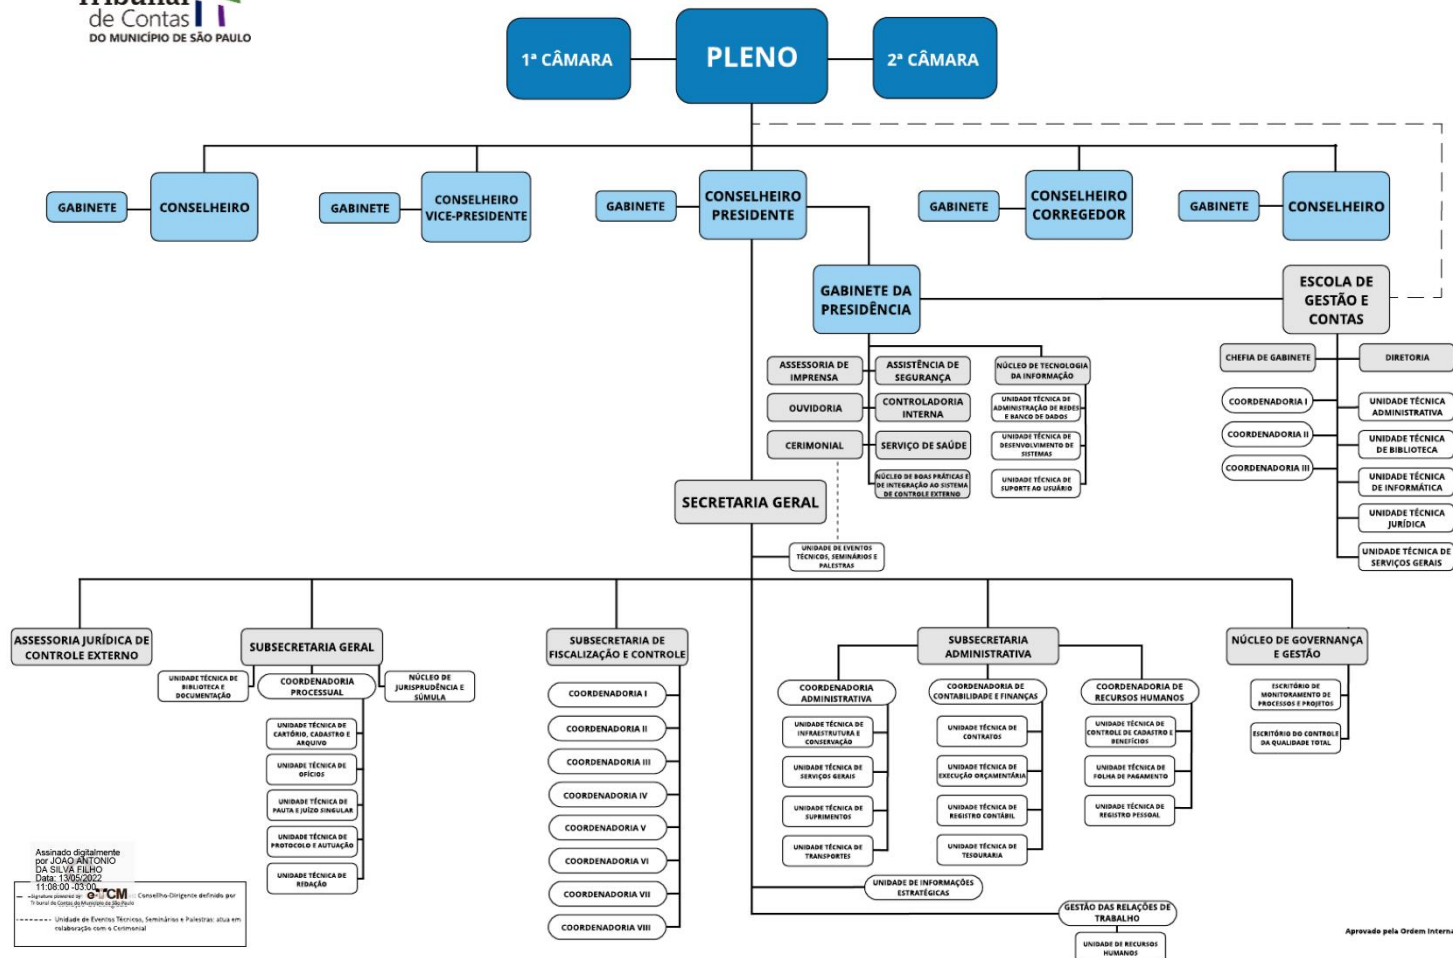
Tribunal de Contas DO MUNICÍPIO DE SÃO PAULO

1ª CÂMARA
PLENO
2ª CÂMARA

GABINETE
CONSELHEIRO
GABINETE
CONSELHEIRO VICE-PRESIDENTE
GABINETE
CONSELHEIRO PRESIDENTE
GABINETE
CONSELHEIRO CORREGEDOR
GABINETE
CONSELHEIRO

GABINETE DA PRESIDÊNCIA
ESCOLA DE GESTÃO E CONTAS

ASSESSORIA DE IMPRENSA
ASSISTÊNCIA DE SEGURANÇA
NÚCLEO DE TECNOLOGIA DA INFORMAÇÃO
OUVIDORIA
CONTROLADORIA INTERNA
UNIDADE TÉCNICA DE ADMINISTRAÇÃO DE REDES E BANCO DE DADOS
CERIMONIAL
SERVIÇO DE SAÚDE
UNIDADE TÉCNICA DE DESENVOLVIMENTO DE SISTEMAS
NÚCLEO DE BOAS PRÁTICAS E DE INTEGRAÇÃO AO SISTEMA DE CONTROLE EXTERNO
UNIDADE TÉCNICA DE SUPORTE AO USUÁRIO

CHEFIA DE GABINETE
DIRETORIA
COORDENADORIA I
UNIDADE TÉCNICA ADMINISTRATIVA
COORDENADORIA II
UNIDADE TÉCNICA DE BIBLIOTECA
COORDENADORIA III
UNIDADE TÉCNICA DE INFORMÁTICA
UNIDADE TÉCNICA JURÍDICA
UNIDADE TÉCNICA DE SERVIÇOS GERAIS

SECRETARIA GERAL
UNIDADE DE EVENTOS TÉCNICOS, SEMINÁRIOS E PALESTRAS

ASSESSORIA JURÍDICA DE CONTROLE EXTERNO

SUBSECRETARIA GERAL
UNIDADE TÉCNICA DE BIBLIOTECA E DOCUMENTAÇÃO
COORDENADORIA PROCESSUAL
NÚCLEO DE JURISPRUDÊNCIA E SÚMULA
UNIDADE TÉCNICA DE CARTÓRIO, CADASTRO E ARQUIVO
UNIDADE TÉCNICA DE OFÍCIOS
UNIDADE TÉCNICA DE PAUTA E JUÍZO SINGULAR
UNIDADE TÉCNICA DE PROTOCOLO E AUTUAÇÃO
UNIDADE TÉCNICA DE REDAÇÃO

SUBSECRETARIA DE FISCALIZAÇÃO E CONTROLE
COORDENADORIA I
COORDENADORIA II
COORDENADORIA III
COORDENADORIA IV
COORDENADORIA V
COORDENADORIA VI
COORDENADORIA VII
COORDENADORIA VIII

SUBSECRETARIA ADMINISTRATIVA
COORDENADORIA ADMINISTRATIVA
COORDENADORIA DE CONTABILIDADE E FINANÇAS
COORDENADORIA DE RECURSOS HUMANOS
UNIDADE TÉCNICA DE INFRAESTRUTURA E CONSERVAÇÃO
UNIDADE TÉCNICA DE CONTRATOS
UNIDADE TÉCNICA DE CONTROLE DE CADASTRO E BENEFÍCIOS
UNIDADE TÉCNICA DE SERVIÇOS GERAIS
UNIDADE TÉCNICA DE EXECUÇÃO ORÇAMENTÁRIA
UNIDADE TÉCNICA DE FOLHA DE PAGAMENTO
UNIDADE TÉCNICA DE SUPRIMENTOS
UNIDADE TÉCNICA DE REGISTRO CONTÁBIL
UNIDADE TÉCNICA DE REGISTRO PESSOAL
UNIDADE TÉCNICA DE TRANSPORTES
UNIDADE TÉCNICA DE TESOURARIA

NÚCLEO DE GOVERNANÇA E GESTÃO
ESCRITÓRIO DE MONITORAMENTO DE PROCESSOS E PROJETOS
ESCRITÓRIO DO CONTROLE DA QUALIDADE TOTAL

UNIDADE DE INFORMAÇÕES ESTRATÉGICAS
GESTÃO DAS RELAÇÕES DE TRABALHO
UNIDADE DE RECURSOS HUMANOS

Assinado digitalmente por JOAO ANTONIO DA SILVA FILHO Data: 13/05/2022 11:08:00 -03:00
Signature powered by TCM Tribunal de Contas do Município de São Paulo
Conselho-Dirigente definido por
Unidade de Eventos Técnicos, Seminários e Palestras: atua em colaboração com o Cerimonial

Aprovado pela Ordem Interna